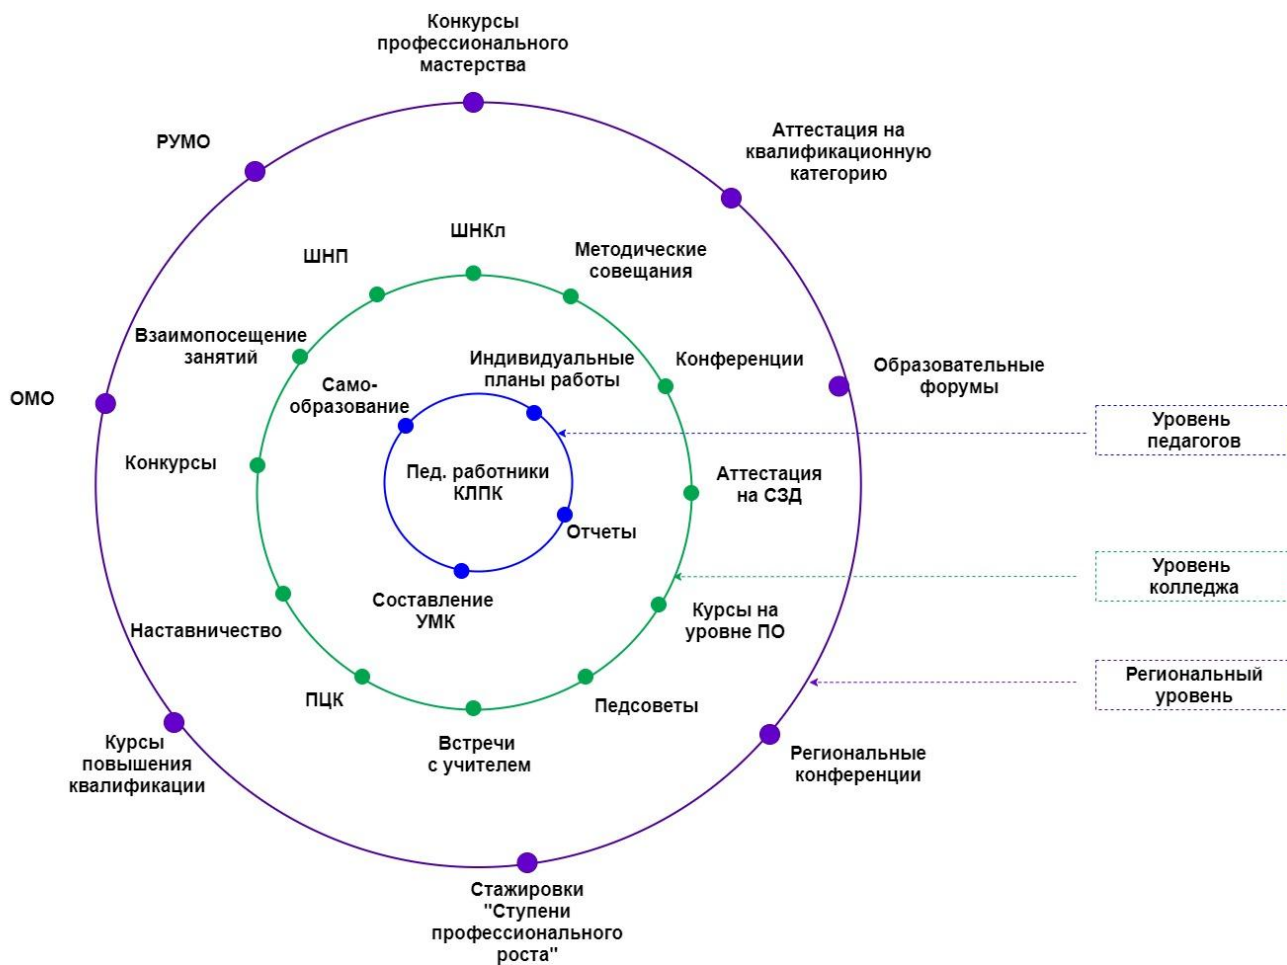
Конкурсы профессионального мастерства

РУМО

Аттестация на квалификационную категорию

ШНКл

ШНП

Методические совещания

Взаимопосещение занятий

Индивидуальные планы работы

Конференции

Образовательные форумы

ОМО

Само-образование

Уровень педагогов

Пед. работники КЛПК

Конкурсы

Аттестация на СЗД

Отчеты

Уровень колледжа

Составление УМК

Курсы на уровне ПО

Наставничество

Региональный уровень

ПЦК

Педсоветы

Встречи с учителем

Курсы повышения квалификации

Региональные конференции

Стажировки "Ступени профессионального роста"